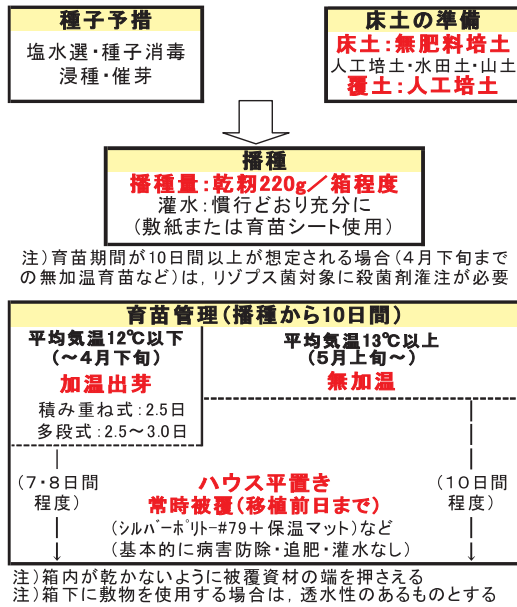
種子予措

塩水選・種子消毒
浸種・催芽

床土の準備

床土：無肥料培土
人工培土・水田土・山土
覆土：人工培土

播種

播種量：乾籾220g／箱程度
灌水：慣行どおり充分に
（敷紙または育苗シート使用）

注）育苗期間が10日間以上が想定される場合（4月下旬までの無加温育苗など）は，リゾプス菌対象に殺菌剤潅注が必要

育苗管理（播種から10日間）

平均気温12℃以下
（～4月下旬）

加温出芽

積み重ね式：2.5日
多段式：2.5～3.0日

平均気温13℃以上
（5月上旬～）

無加温

（7・8日間程度）

ハウス平置き
常時被覆（移植前日まで）
（シルバーポリトー#79＋保温マット）など
（基本的に病害防除・追肥・灌水なし）

（10日間程度）

注）箱内が乾かないように被覆資材の端を押さえる
注）箱下に敷物を使用する場合は，透水性のあるものとする